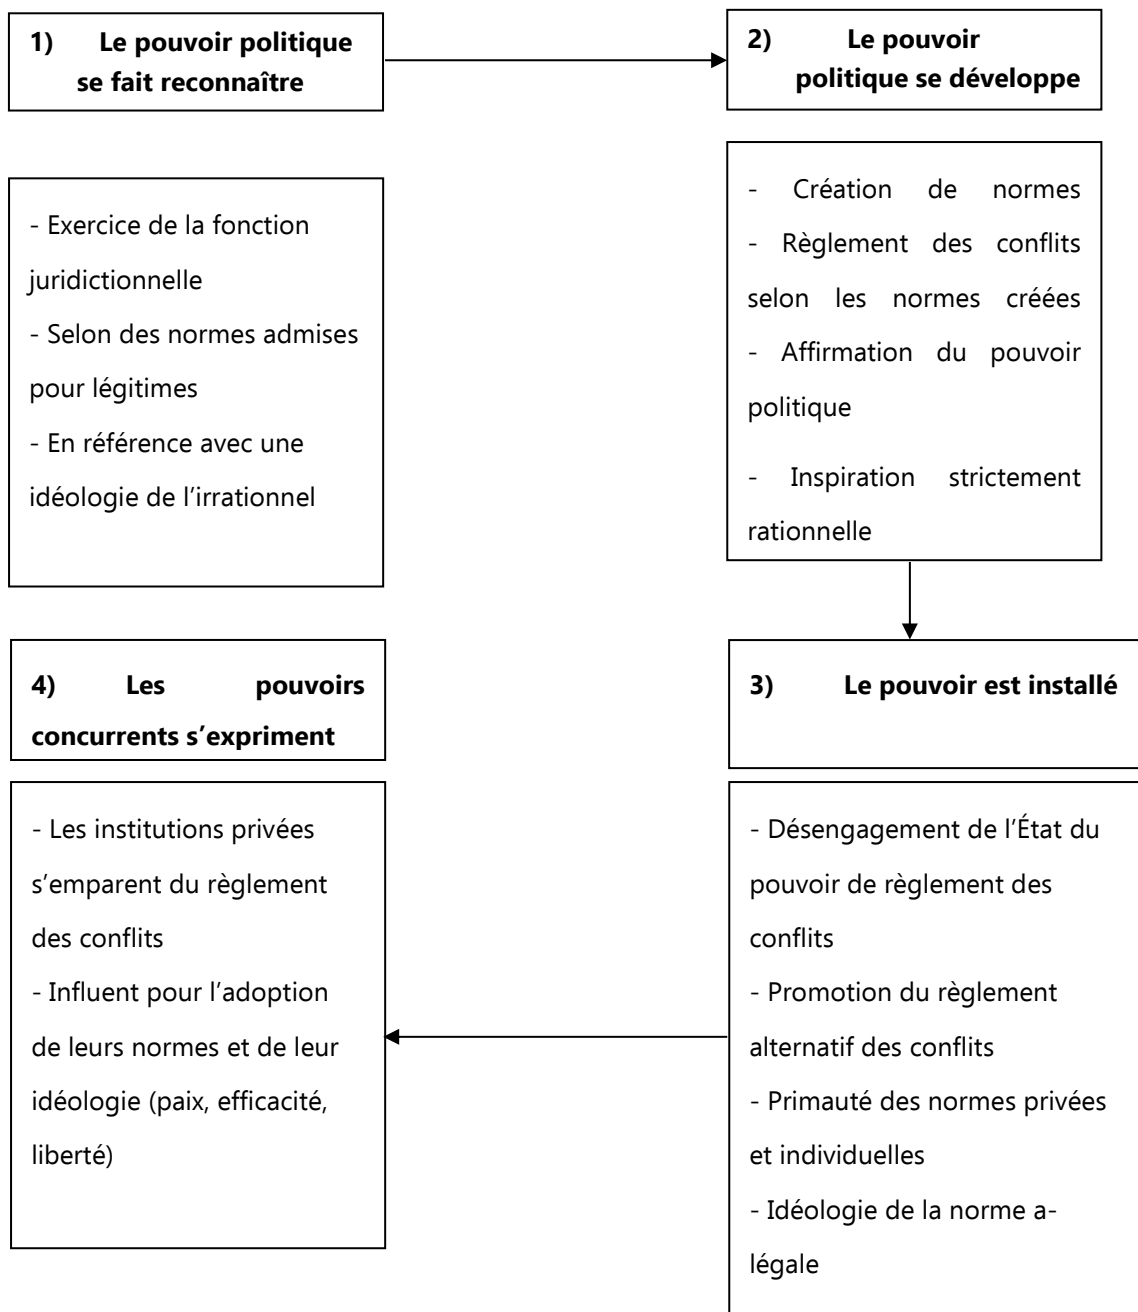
1) Le pouvoir politique se fait reconnaître

2) Le pouvoir politique se développe

- Exercice de la fonction juridictionnelle
- Selon des normes admises pour légitimes
- En référence avec une idéologie de l'irrationnel

- Création de normes
- Règlement des conflits selon les normes créées
- Affirmation du pouvoir politique
- Inspiration strictement rationnelle

4) Les pouvoirs concurrents s'expriment

3) Le pouvoir est installé

- Les institutions privées s'emparent du règlement des conflits
- Influent pour l'adoption de leurs normes et de leur idéologie (paix, efficacité, liberté)

- Désengagement de l'État du pouvoir de règlement des conflits
- Promotion du règlement alternatif des conflits
- Primauté des normes privées et individuelles
- Idéologie de la norme a-légale